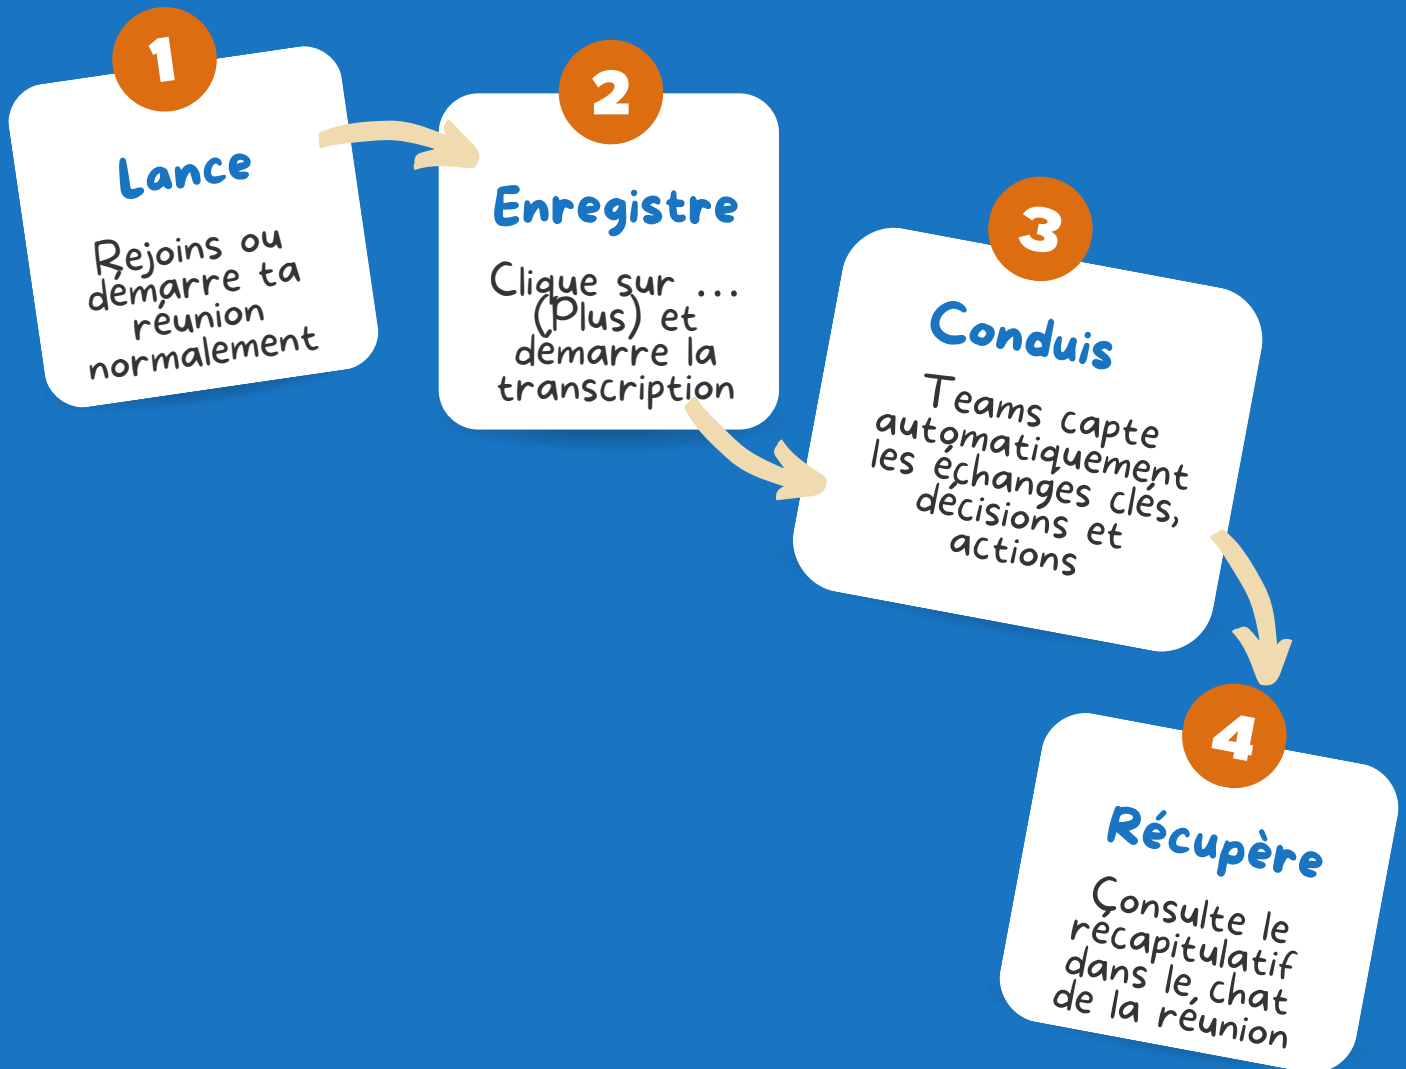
1

Lance

Rejoins ou démarre ta réunion normalement

2

Enregistre

Clique sur ... (Plus) et démarre la transcription

3

Conduis

Teams capte automatiquement les échanges clés, décisions et actions

4

Récupère

Consulte le récapitulatif dans le chat de la réunion